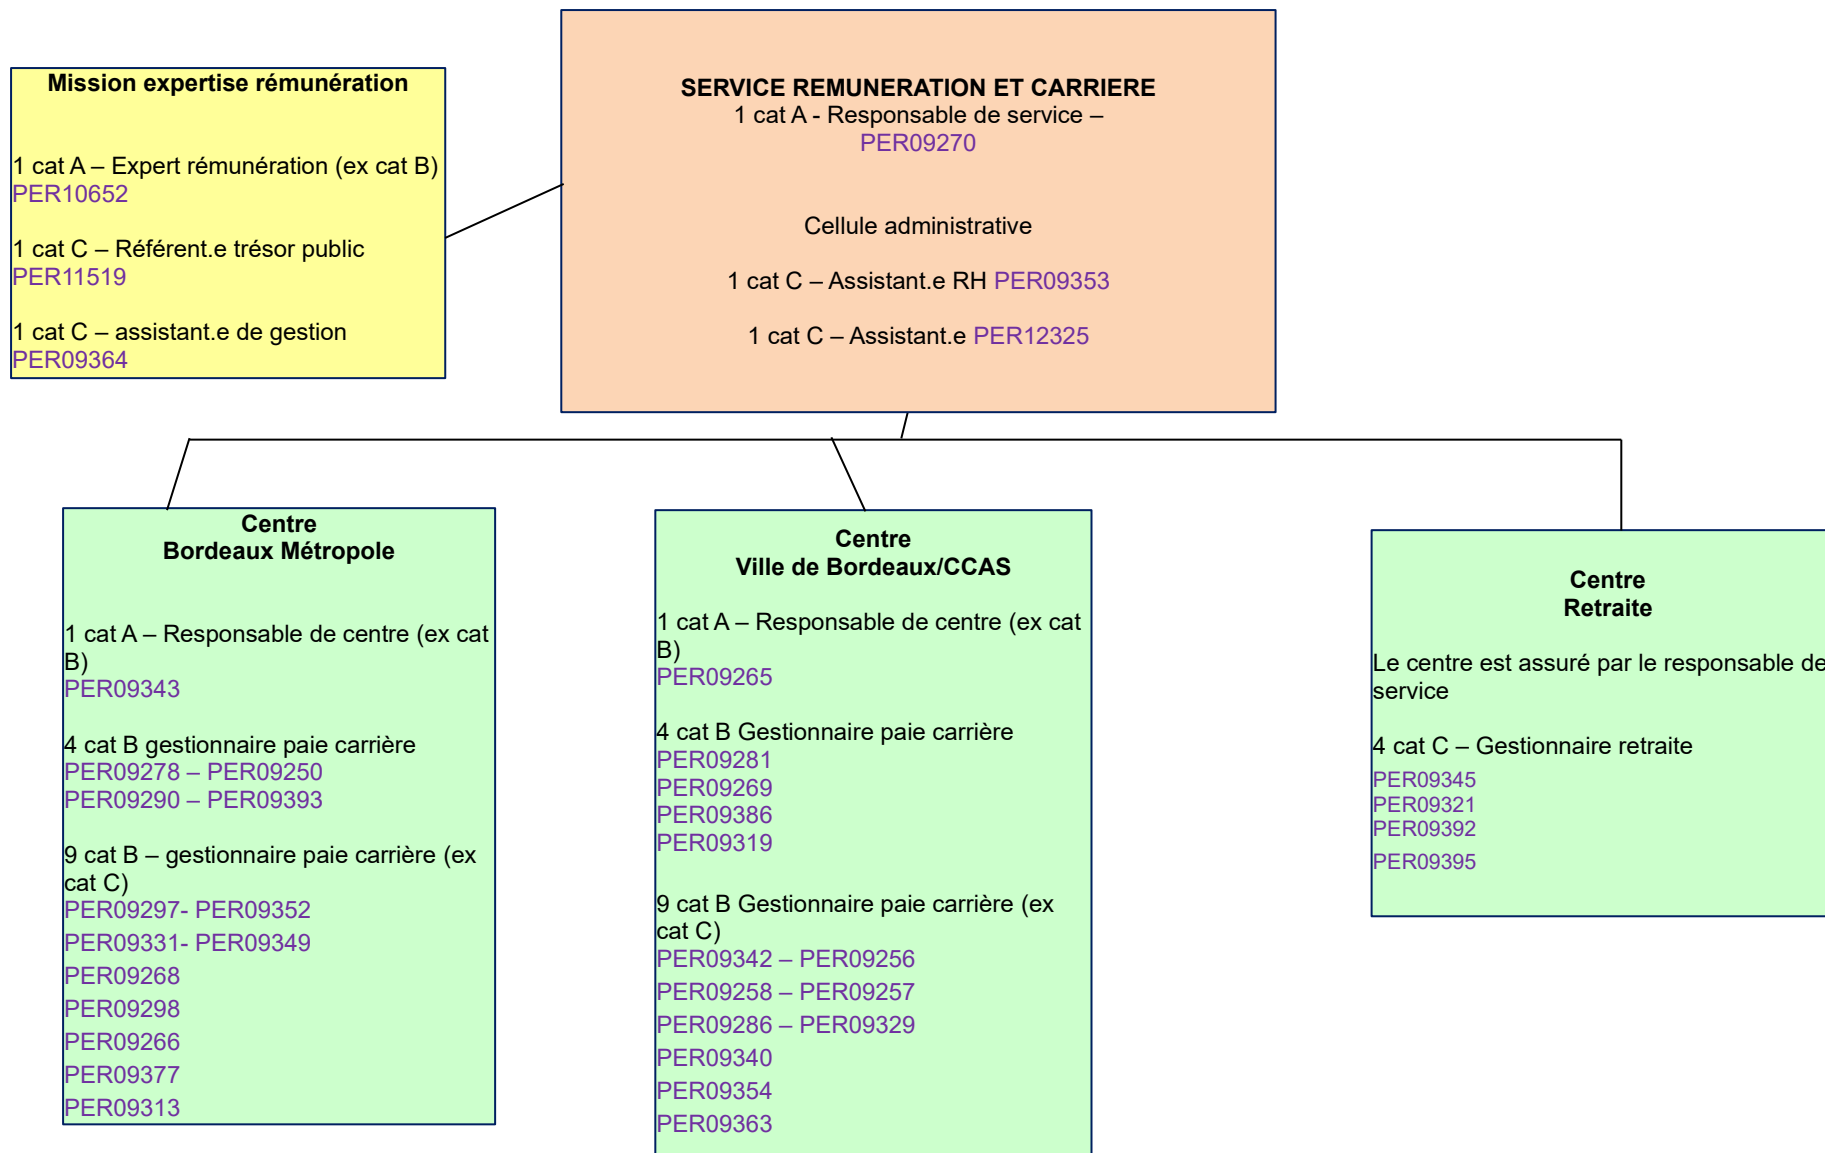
SERVICE REMUNERATION ET CARRIERE
1 cat A - Responsable de service –
PER09270

Cellule administrative

1 cat C – Assistant.e RH PER09353

1 cat C – Assistant.e PER12325

Mission expertise rémunération

1 cat A – Expert rémunération (ex cat B)
PER10652

1 cat C – Référent.e trésor public
PER11519

1 cat C – assistant.e de gestion
PER09364

Centre
Bordeaux Métropole

1 cat A – Responsable de centre (ex cat B)
PER09343

4 cat B gestionnaire paie carrière
PER09278 – PER09250
PER09290 – PER09393

9 cat B – gestionnaire paie carrière (ex cat C)
PER09297- PER09352
PER09331- PER09349
PER09268
PER09298
PER09266
PER09377
PER09313

Centre
Ville de Bordeaux/CCAS

1 cat A – Responsable de centre (ex cat B)
PER09265

4 cat B Gestionnaire paie carrière
PER09281
PER09269
PER09386
PER09319

9 cat B Gestionnaire paie carrière (ex cat C)
PER09342 – PER09256
PER09258 – PER09257
PER09286 – PER09329
PER09340
PER09354
PER09363

Centre
Retraite

Le centre est assuré par le responsable de service

4 cat C – Gestionnaire retraite
PER09345
PER09321
PER09392
PER09395